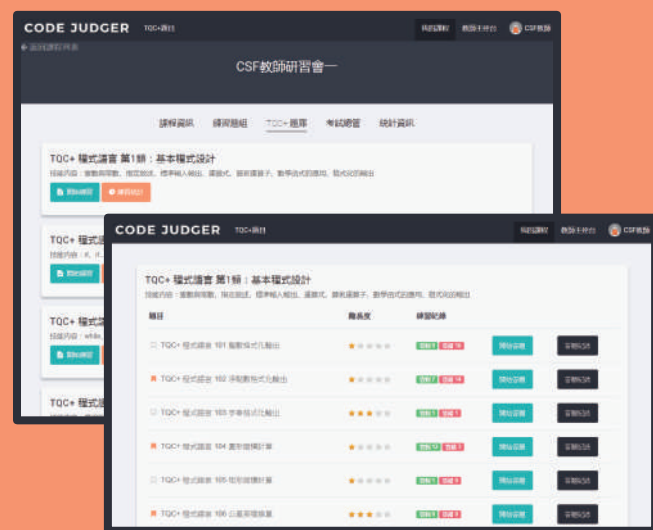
CODE JUDGER TQC+題目 我的課程 教師主控台 CSF教師

← 返回課程列表

CSF教師研習會一

課程資訊 練習題組 TQC+題庫 考試總管 統計資訊

TQC+ 程式語言 第1類：基本程式設計

技能內容：會數與函數、指定敘述、標準輸入輸出、運算式、算術運算子、數學函式的應用、程式的可讀性

開始練習 練習統計

TQC+ 程式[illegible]

技能內容：if、if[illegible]

開始練習

TQC+ 程式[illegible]

技能內容：while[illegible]

開始練習

TQC+ 程式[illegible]

CODE JUDGER TQC+題目 我的課程 教師主控台 CSF教師

TQC+ 程式語言 第1類：基本程式設計

技能內容：會數與函數、指定敘述、標準輸入輸出、運算式、算術運算子、數學函式的應用、程式的可讀性

| 題目 | 難易度 | 練習紀錄 | | |
|---|---|---|---|---|
| TQC+ 程式語言 101 整數格式化輸出 | ★☆☆☆☆ | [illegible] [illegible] | 開始答題 | 答題紀錄 |
| TQC+ 程式語言 102 浮點數格式化輸出 | ★☆☆☆☆ | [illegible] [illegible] | 開始答題 | 答題紀錄 |
| TQC+ 程式語言 103 字串格式化輸出 | ★★★☆☆ | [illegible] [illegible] | 開始答題 | 答題紀錄 |
| TQC+ 程式語言 104 圓形面積計算 | ★☆☆☆☆ | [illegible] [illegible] | 開始答題 | 答題紀錄 |
| TQC+ 程式語言 105 矩形面積計算 | ★☆☆☆☆ | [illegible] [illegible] | 開始答題 | 答題紀錄 |
| TQC+ 程式語言 106 公里英哩換算 | ★★★☆☆ | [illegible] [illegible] | 開始答題 | 答題紀錄 |